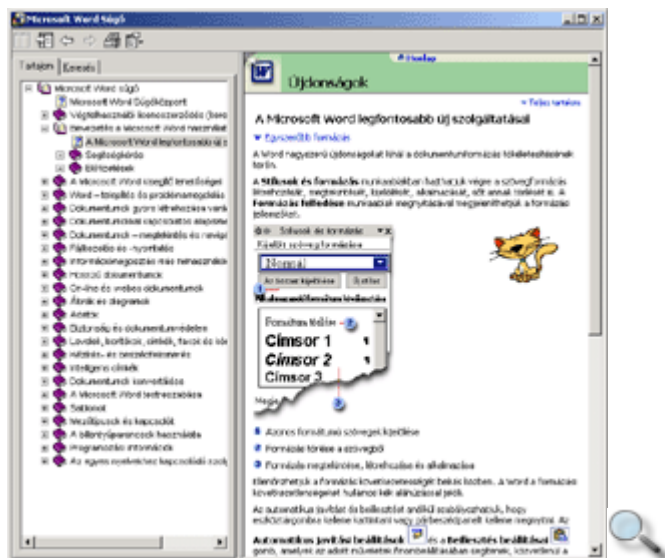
Microsoft Word súgó

Tartalom Keresés

Microsoft Word súgó
Microsoft Word Súgóközpont
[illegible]
Bevezetés a Microsoft Word használatába
A Microsoft Word legfontosabb új szolgáltatásai
Segítségkérés
Billentyűparancsok
A Microsoft Word szolgáltatásainak telepítése
Word – felderítés és problémamegoldás
Dokumentumok gyors létrehozása
Dokumentumok megnyitása és mentése
Dokumentumok – megtekintés és navigálás
Fájlkezelés és -nyomtatás
Információmegosztás más felhasználókkal
Hosszú dokumentumok
On-line és webes dokumentumok
Ábrák és diagramok
Adatok
Biztonság és dokumentumvédelem
Levelek, borítékok, címkék, faxok és körlevelek
Adatok- és szerkesztés
Intelligens címkék
Dokumentumok konvertálása
A Microsoft Word testreszabása
Sablonok
Vezérlőpult és kapcsolók
A billentyűparancsok használata
Programozási információk
Az egyes nyelvekkel kapcsolatos szolgáltatások

Újdonságok

Összes tartalma

A Microsoft Word legfontosabb új szolgáltatásai

Egyszerűbb formázás

A Word nagyszerű újdonságokat kínál a dokumentumformázás tökéletesítésének terén.

A Stílusok és formázás munkaablakban hozhatjuk létre a szövegformázás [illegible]. A Formázás felfedése munkaablak megnyitásával megjeleníthetjük a formázási jellemzőket.

Stílusok és formázás
Kijelölt szöveg formázása
Normál
Az összes kijelölése Új stílus
Alkalmazandó formázás kiválasztása
Formázás törlése
Címsor 1
Címsor 2
Címsor 3

Azonos formátumú szövegek kijelölése
Formázás törlése a szövegből
Formázás megjelenítése, létrehozása és alkalmazása

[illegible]

Automatikus javítási beállítások és a Beillesztési beállítások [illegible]